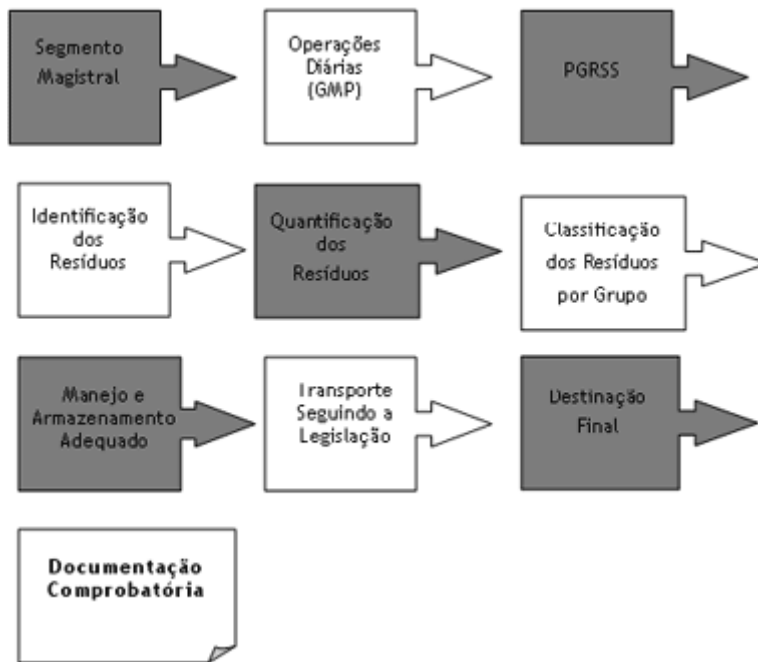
Segmento Magistral

Operações Diárias (GMP)

PGRSS

Identificação dos Resíduos

Quantificação dos Resíduos

Classificação dos Resíduos por Grupo

Manejo e Armazenamento Adequado

Transporte Seguindo a Legislação

Destinação Final

Documentação Comprobatória